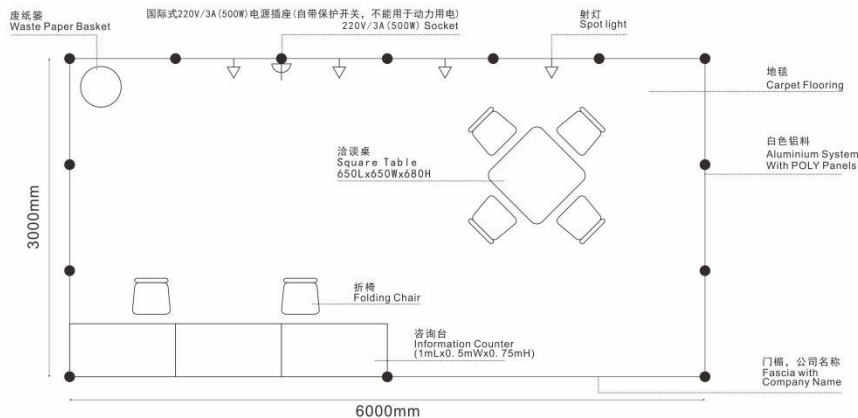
废纸篓
Waste Paper Basket

国际式220V/3A(500W)电源插座(自带保护开关，不能用于动力用电)
220V/3A(500W) Socket

射灯
Spot light

地毯
Carpet Flooring

洽谈桌
Square Table
650Lx650Wx680H

白色铝料
Aluminium System
With POLY Panels

3000mm

折椅
Folding Chair

咨询台
Information Counter
(1mLx0.5mWx0.75mH)

门楣，公司名称
Fascia with
Company Name

6000mm